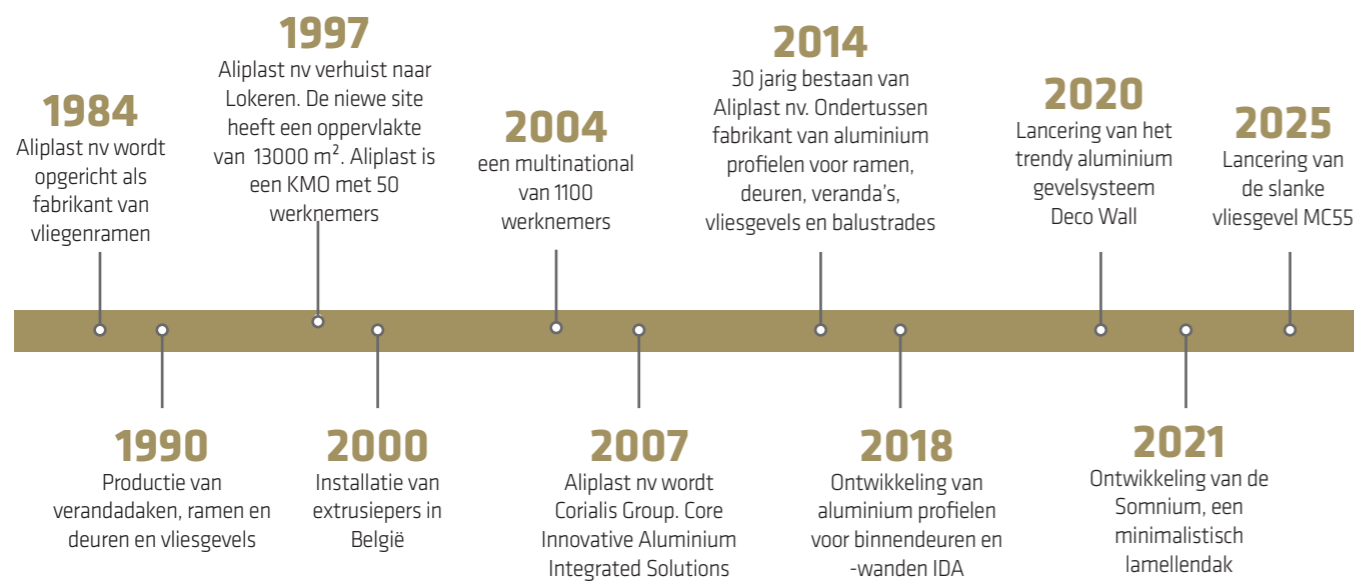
1984
Aliplast nv wordt opgericht als fabrikant van vliegenramen

1997
Aliplast nv verhuist naar Lokeren. De niewe site heeft een oppervlakte van 13000 m$^2$. Aliplast is een KMO met 50 werknemers

2004
een multinational van 1100 werknemers

2014
30 jarig bestaan van Aliplast nv. Ondertussen fabrikant van aluminium profielen voor ramen, deuren, veranda's, vliesgevels en balustrades

2020
Lancering van het trendy aluminium gevelsysteem Deco Wall

2025
Lancering van de slanke vliesgevel MC55

1990
Productie van verandadaken, ramen en deuren en vliesgevels

2000
Installatie van extrusiepers in België

2007
Aliplast nv wordt Corialis Group. Core Innovative Aluminium Integrated Solutions

2018
Ontwikkeling van aluminium profielen voor binnendeuren en -wanden IDA

2021
Ontwikkeling van de Somnium, een minimalistisch lamellendak